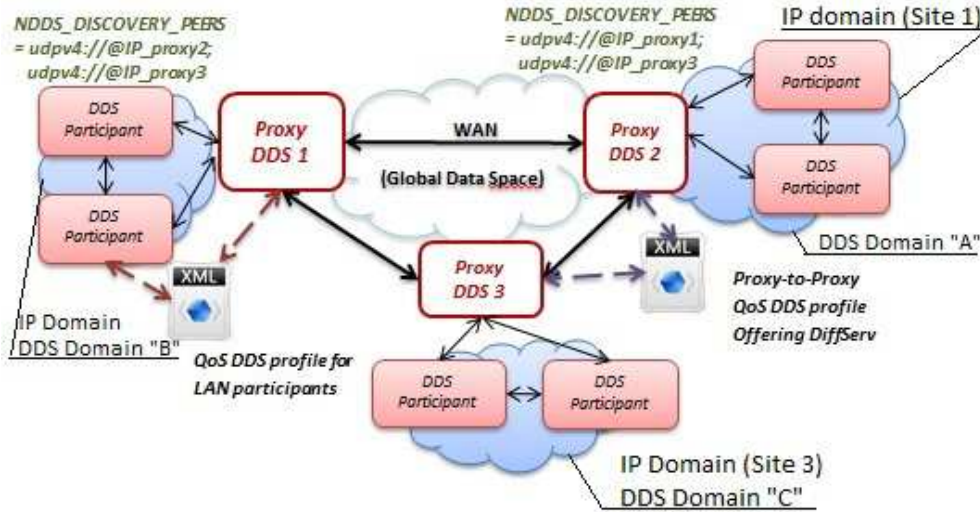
NDDS_DISCOVERY_PEERS
= udpv4://@IP_proxy2;
udpv4://@IP_proxy3

NDDS_DISCOVERY_PEERS
= udpv4://@IP_proxy1;
udpv4://@IP_proxy3

IP domain (Site 1)

DDS Participant

DDS Participant

Proxy DDS 1

WAN

(Global Data Space)

Proxy DDS 2

DDS Participant

DDS Participant

XML

DDS Domain "A"

Proxy DDS 3

XML

Proxy-to-Proxy
QoS DDS profile
Offering DiffServ

IP Domain
DDS Domain "B"

QoS DDS profile for
LAN participants

DDS Participant

DDS Participant

IP Domain (Site 3)
DDS Domain "C"